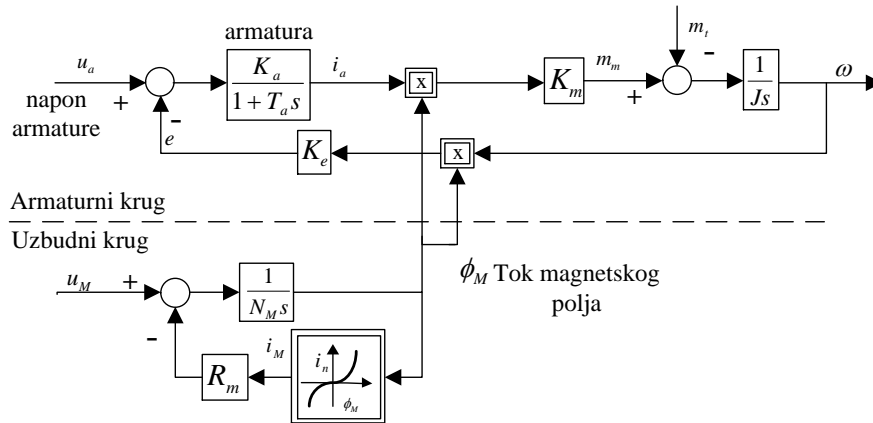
armatura

$u_a$

napon armature

$+$

$-$

$e$

$\frac{K_a}{1+T_a s}$

$i_a$

x

$K_m$

$m_m$

$+$

$m_t$

$-$

$\frac{1}{Js}$

$\omega$

$K_e$

x

Armaturni krug

Uzbudni krug

$u_M$

$+$

$-$

$\frac{1}{N_M s}$

$\phi_M$ Tok magnetskog polja

$i_M$

$R_m$

$i_n$

$\phi_M$